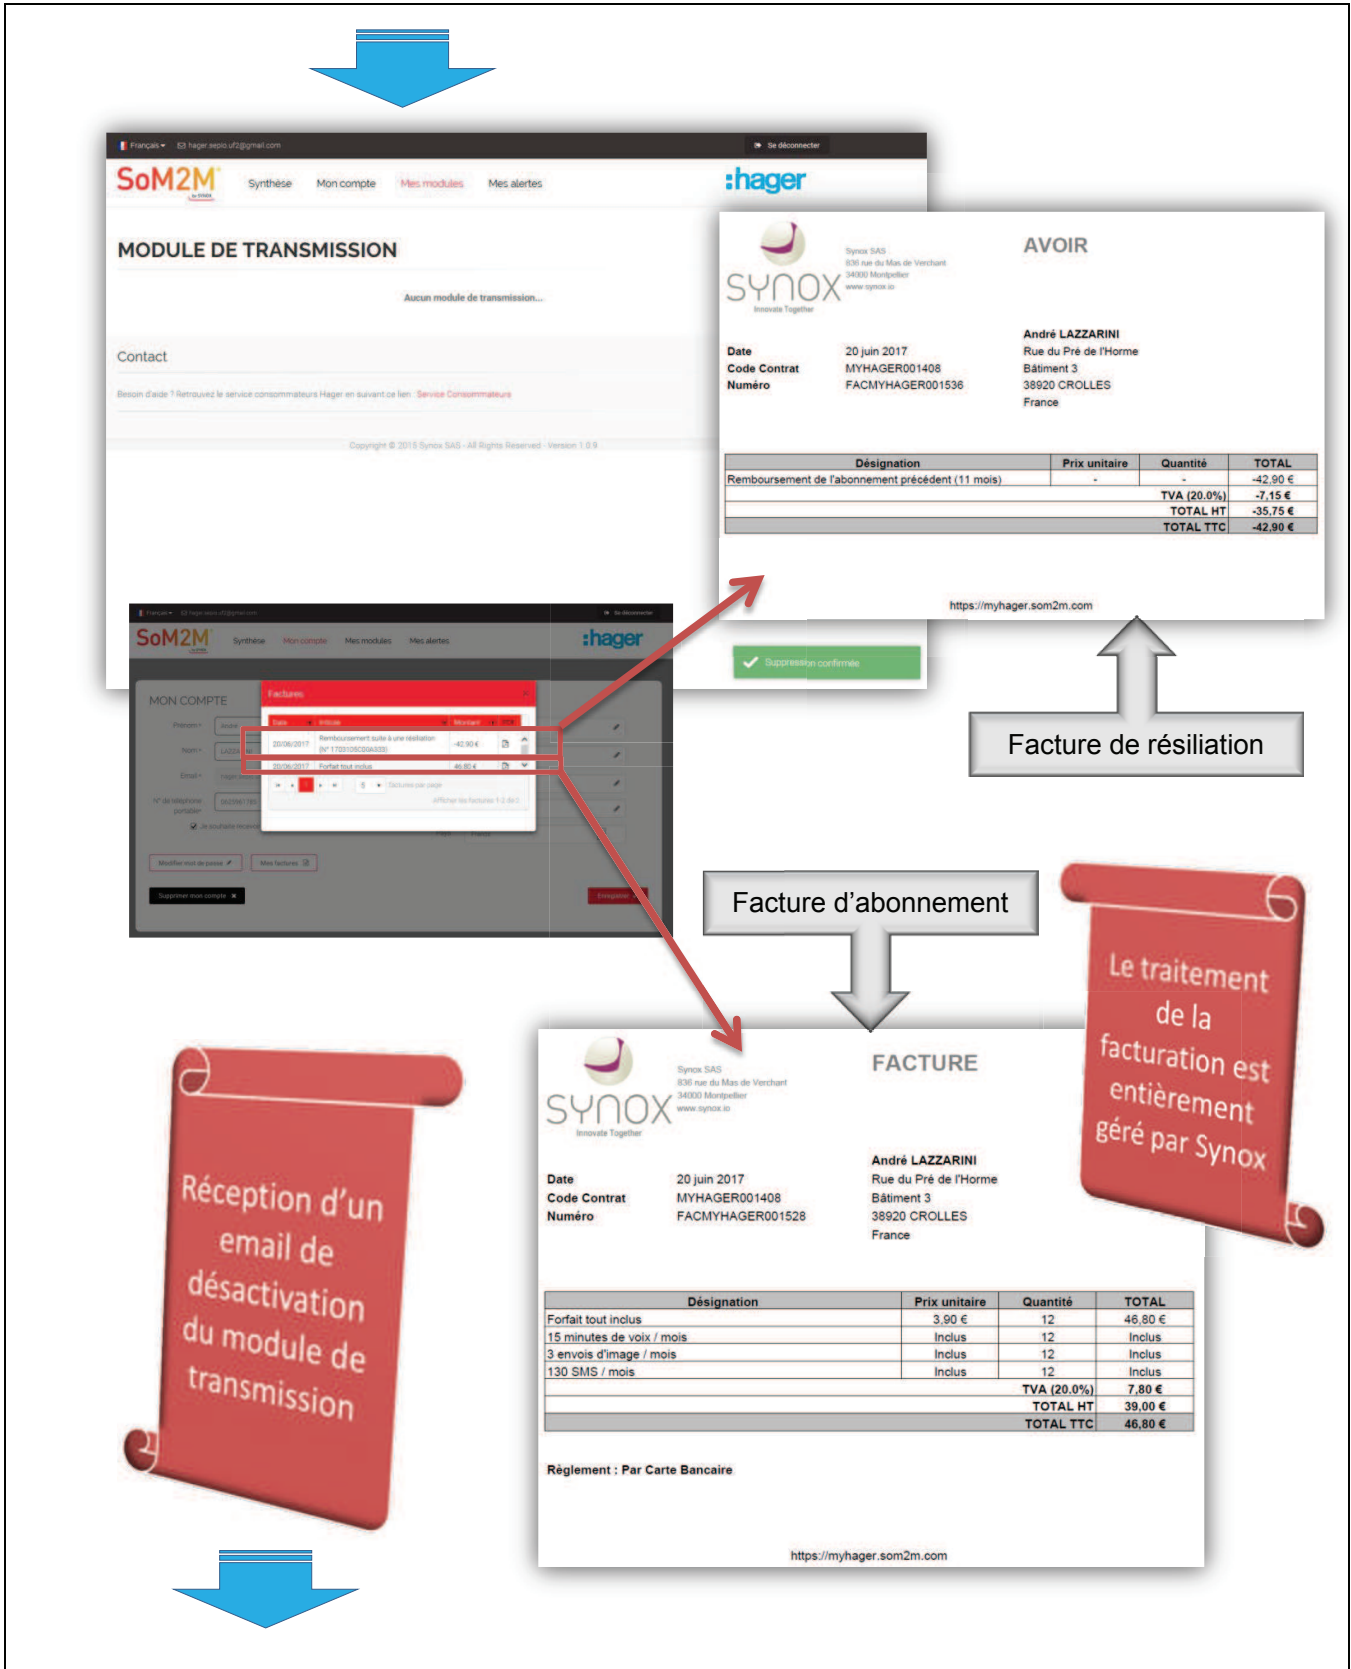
Français hager.sepio.uf2@gmail.com Se déconnecter

SoM2M Synthèse Mon compte Mes modules Mes alertes :hager

MODULE DE TRANSMISSION

Aucun module de transmission...

Contact

Besoin d'aide ? Retrouvez le service consommateurs Hager en suivant ce lien : Service Consommateurs

Copyright © 2015 Synox SAS - All Rights Reserved - Version 1.0.9

SYNOX Innovate Together

Synox SAS
836 rue du Mas de Verchant
34000 Montpellier
www.synox.io

AVOIR

Date 20 juin 2017
Code Contrat MYHAGER001408
Numéro FACMYHAGER001536

André LAZZARINI
Rue du Pré de l'Horme
Bâtiment 3
38920 CROLLES
France

| Désignation | Prix unitaire | Quantité | TOTAL |
|---|---|---|---|
| Remboursement de l'abonnement précédent (11 mois) | - | - | -42,90 € |
| | | TVA (20.0%) | -7,15 € |
| | | TOTAL HT | -35,75 € |
| | | TOTAL TTC | -42,90 € |

https://myhager.som2m.com

Suppression confirmée

SoM2M Synthèse Mon compte Mes modules Mes alertes :hager

MON COMPTE

Factures

| Date | Intitulé | Montant | PDF |
|---|---|---|---|
| 20/06/2017 | Remboursement suite à une résiliation (N° 1703105C00A333) | -42,90 € | |
| 20/06/2017 | Forfait tout inclus | 46,80 € | |

Prénom Nom Email N° de téléphone portable

Modifier mot de passe Mes factures

Supprimer mon compte

Enregistrer

Facture de résiliation

Facture d'abonnement

Le traitement de la facturation est entièrement géré par Synox

Réception d'un email de désactivation du module de transmission

SYNOX Innovate Together

Synox SAS
836 rue du Mas de Verchant
34000 Montpellier
www.synox.io

FACTURE

Date 20 juin 2017
Code Contrat MYHAGER001408
Numéro FACMYHAGER001528

André LAZZARINI
Rue du Pré de l'Horme
Bâtiment 3
38920 CROLLES
France

| Désignation | Prix unitaire | Quantité | TOTAL |
|---|---|---|---|
| Forfait tout inclus | 3,90 € | 12 | 46,80 € |
| 15 minutes de voix / mois | Inclus | 12 | Inclus |
| 3 envois d'image / mois | Inclus | 12 | Inclus |
| 130 SMS / mois | Inclus | 12 | Inclus |
| | | TVA (20.0%) | 7,80 € |
| | | TOTAL HT | 39,00 € |
| | | TOTAL TTC | 46,80 € |

Règlement : Par Carte Bancaire

https://myhager.som2m.com